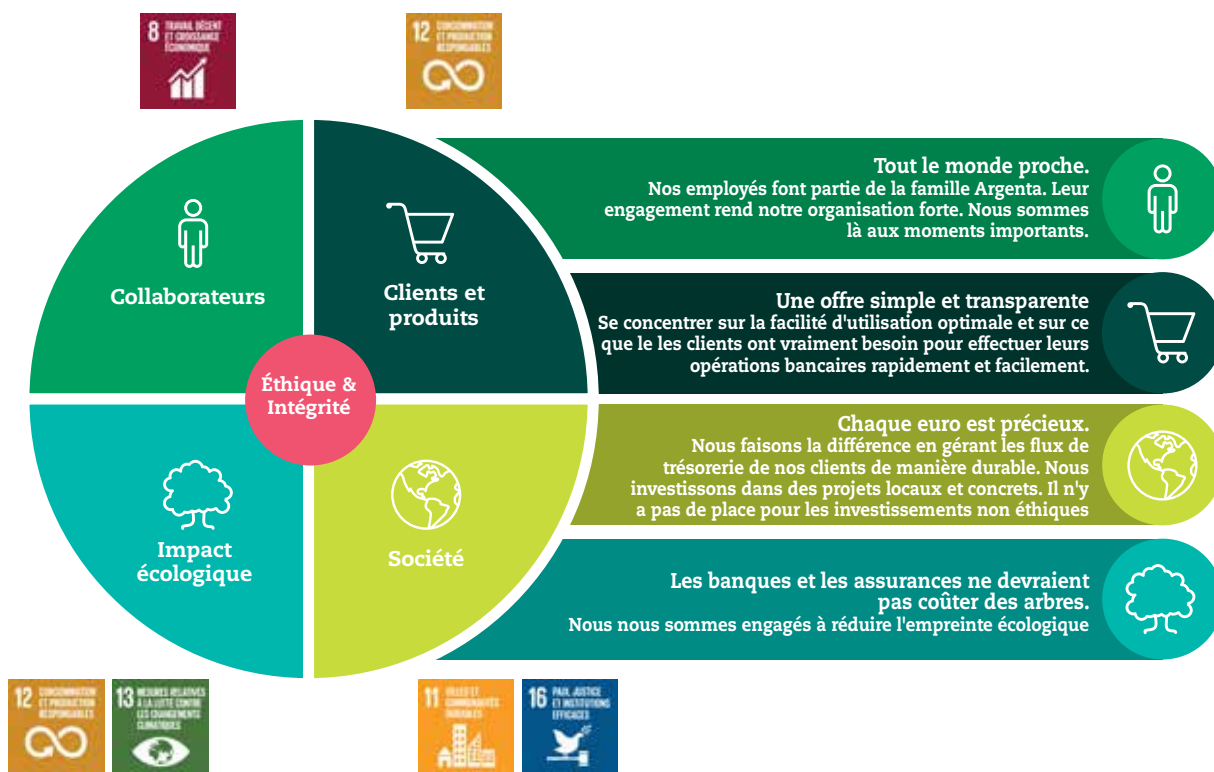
8 TRAVAIL DÉCENT ET CROISSANCE ÉCONOMIQUE

12 CONSOMMATION ET PRODUCTION RESPONSABLES

Collaborateurs

Clients et produits

Éthique & Intégrité

Impact écologique

Société

Tout le monde proche.
Nos employés font partie de la famille Argenta. Leur engagement rend notre organisation forte. Nous sommes là aux moments importants.

Une offre simple et transparente
Se concentrer sur la facilité d'utilisation optimale et sur ce que le les clients ont vraiment besoin pour effectuer leurs opérations bancaires rapidement et facilement.

Chaque euro est précieux.
Nous faisons la différence en gérant les flux de trésorerie de nos clients de manière durable. Nous investissons dans des projets locaux et concrets. Il n'y a pas de place pour les investissements non éthiques

Les banques et les assurances ne devraient pas coûter des arbres.
Nous nous sommes engagés à réduire l'empreinte écologique

12 CONSOMMATION ET PRODUCTION RESPONSABLES

13 MESURES RELATIVES À LA LUTTE CONTRE LES CHANGEMENTS CLIMATIQUES

11 VILLES ET COMMUNAUTÉS DURABLES

16 PAIX, JUSTICE ET INSTITUTIONS EFFICACES